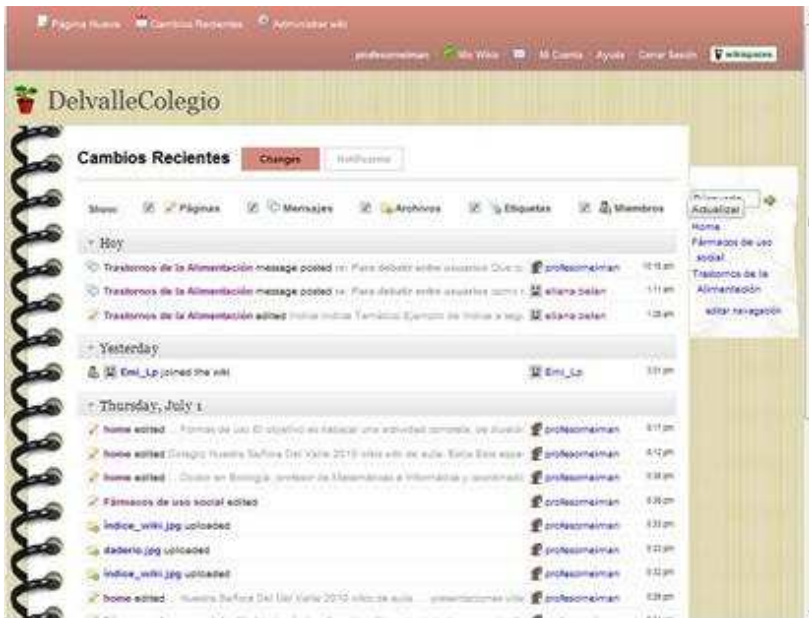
Página Nueva Cambios Recientes Administrar wiki

profesormaiman Mis Wikis Mi Cuenta Ayuda Cerrar Sesión wikispaces

DelvalleColegio

Cambios Recientes Changes Notificaciones

Show: Páginas Mensajes Archivos Etiquetas Miembros

Buscar Actualizar

Home
Fármacos de uso social
Trastornos de la Alimentación
editar navegación

Hoy

| | | |
|---|---|---|
| Trastornos de la Alimentación message posted re: Para debatir entre usuarios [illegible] | profesormaiman | 10:15 pm |
| Trastornos de la Alimentación message posted re: Para debatir entre usuarios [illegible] | eliana belen | 1:11 am |
| Trastornos de la Alimentación edited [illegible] | eliana belen | 1:28 am |

Yesterday

| | | |
|---|---|---|
| Emi_Lp joined the wiki | Emi_Lp | 3:31 pm |

Thursday, July 1

| | | |
|---|---|---|
| home edited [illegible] | profesormaiman | 6:11 pm |
| home edited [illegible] | profesormaiman | 6:12 pm |
| home edited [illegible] | profesormaiman | 5:38 pm |
| Fármacos de uso social edited | profesormaiman | 5:36 pm |
| indice_wiki.jpg uploaded | profesormaiman | 5:33 pm |
| daderio.jpg uploaded | profesormaiman | 5:33 pm |
| indice_wiki.jpg uploaded | profesormaiman | 5:32 pm |
| home edited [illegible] | profesormaiman | 5:28 pm |